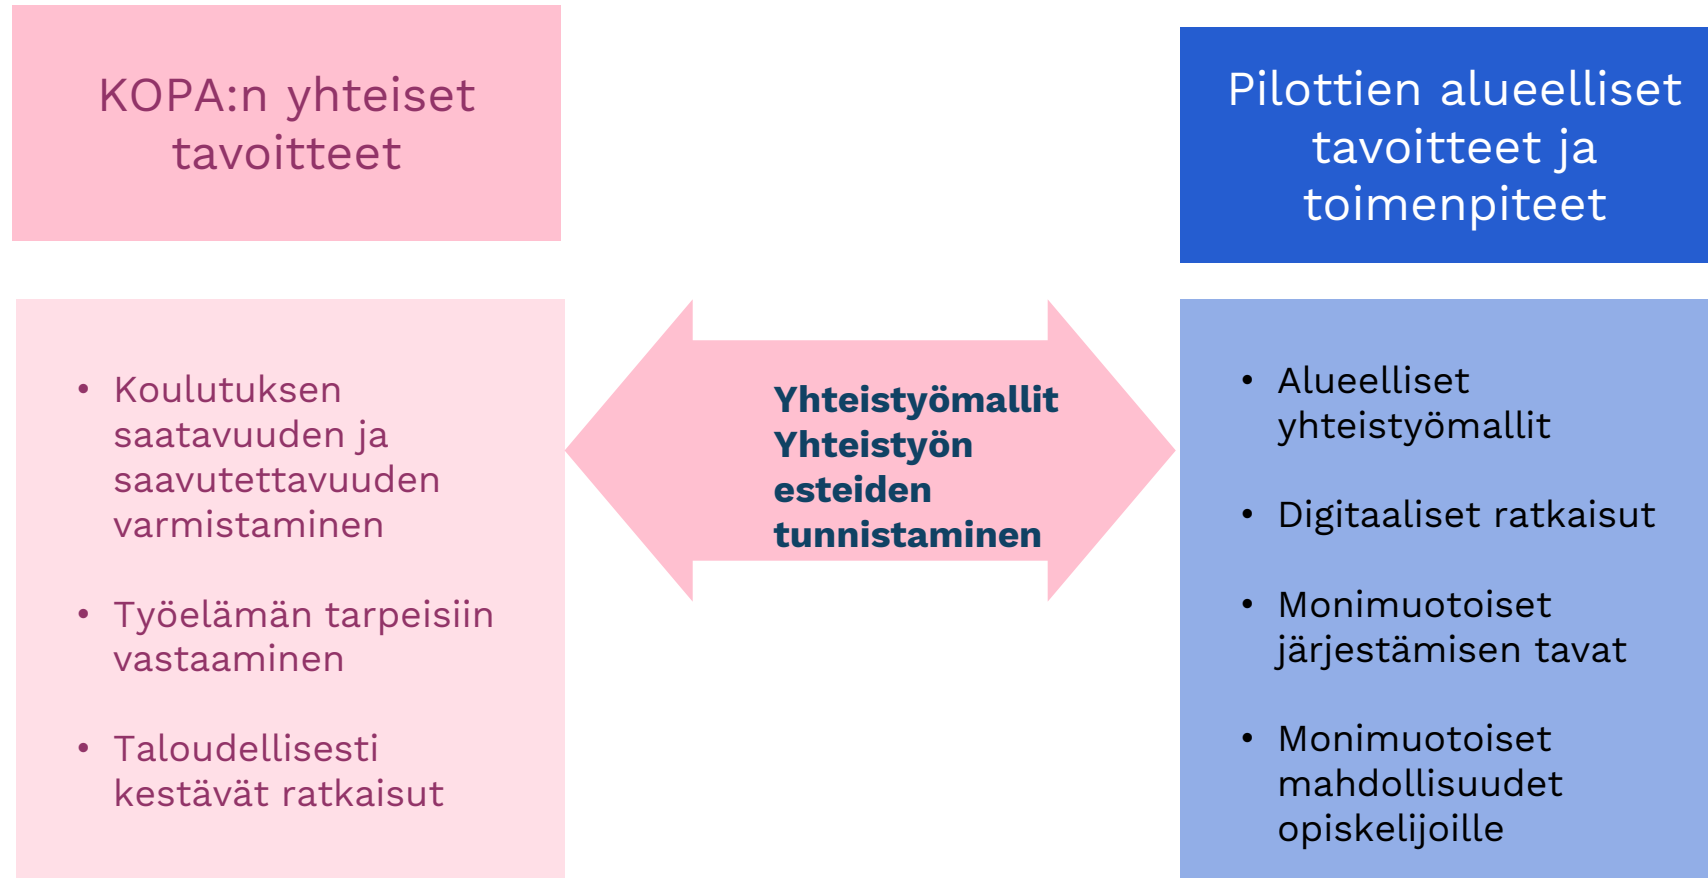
KOPA:n yhteiset tavoitteet

Pilottien alueelliset tavoitteet ja toimenpiteet

• Koulutuksen saatavuuden ja saavutettavuuden varmistaminen

• Työelämän tarpeisiin vastaaminen

• Taloudellisesti kestävät ratkaisut

Yhteistyömallit
Yhteistyön esteiden tunnistaminen

• Alueelliset yhteistyömallit

• Digitaaliset ratkaisut

• Monimuotoiset järjestämisen tavat

• Monimuotoiset mahdollisuudet opiskelijoille